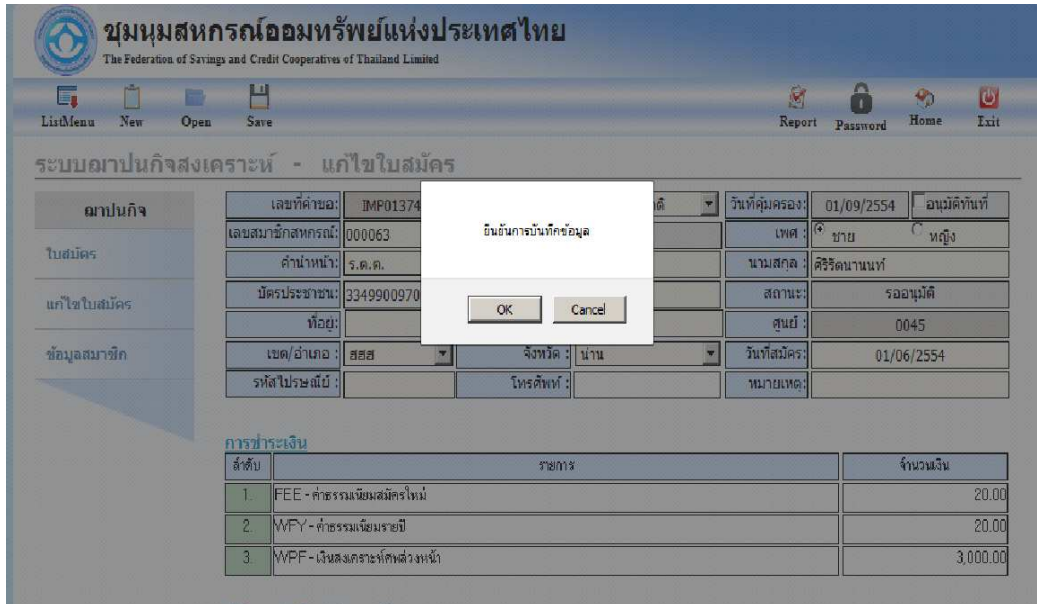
ชุมนุมสหกรณ์ออมทรัพย์แห่งประเทศไทย
The Federation of Savings and Credit Cooperatives of Thailand Limited

ListMenu New Open Save Report Password Home Exit

ระบบฌาปนกิจสงเคราะห์ - แก้ไขใบสมัคร

ฌาปนกิจ
ใบสมัคร
แก้ไขใบสมัคร
ข้อมูลสมาชิก

เลขที่คำขอ: IMP01374 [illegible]ติ วันที่คุ้มครอง: 01/09/2554 อนุมัติทันที
เลขสมาชิกสหกรณ์: 000063 เพศ: ชาย หญิง
คำนำหน้า: ร.ต.ต. นามสกุล: ศิริรัตนานนท์
บัตรประชาชน: 3349900970 สถานะ: รออนุมัติ
ที่อยู่: ศูนย์: 0045
เขต/อำเภอ: สสส จังหวัด: น่าน วันที่สมัคร: 01/06/2554
รหัสไปรษณีย์: โทรศัพท์: หมายเหตุ:

ยืนยันการบันทึกข้อมูล
OK Cancel

การชำระเงิน

| ลำดับ | รายการ | จำนวนเงิน |
|---|---|---|
| 1. | FEE - ค่าธรรมเนียมสมัครใหม่ | 20.00 |
| 2. | WFY - ค่าธรรมเนียมรายปี | 20.00 |
| 3. | WPF - เงินสงเคราะห์ศพล่วงหน้า | 3,000.00 |